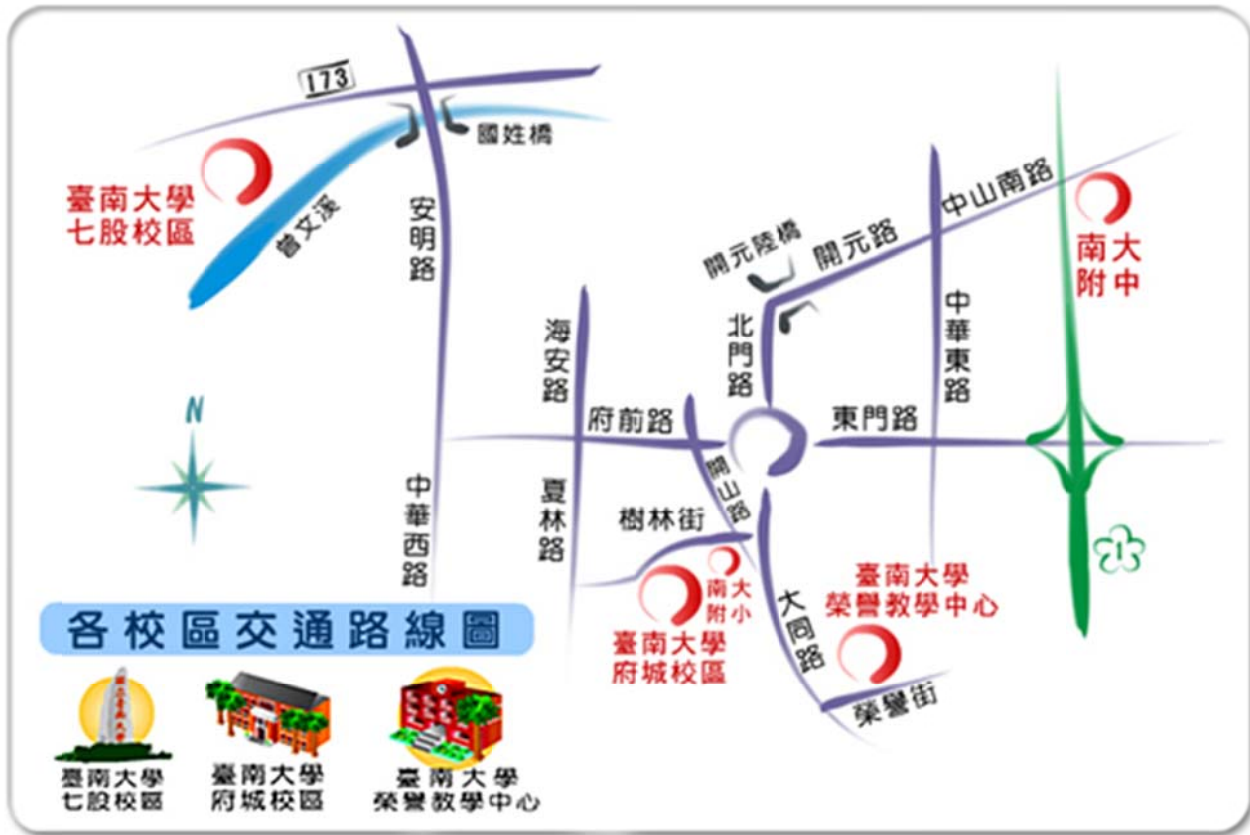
173

國姓橋

臺南大學
七股校區

曾文溪

安明路

開元陸橋

開元路

中山南路

南大
附中

海安路

北門路

中華東路

N

府前路

東門路

開山路

中華西路

夏林路

樹林街

南大
附小

臺南大學
府城校區

大同路

臺南大學
榮譽教學中心

1

榮譽街

各校區交通路線圖

臺南大學
七股校區

臺南大學
府城校區

臺南大學
榮譽教學中心